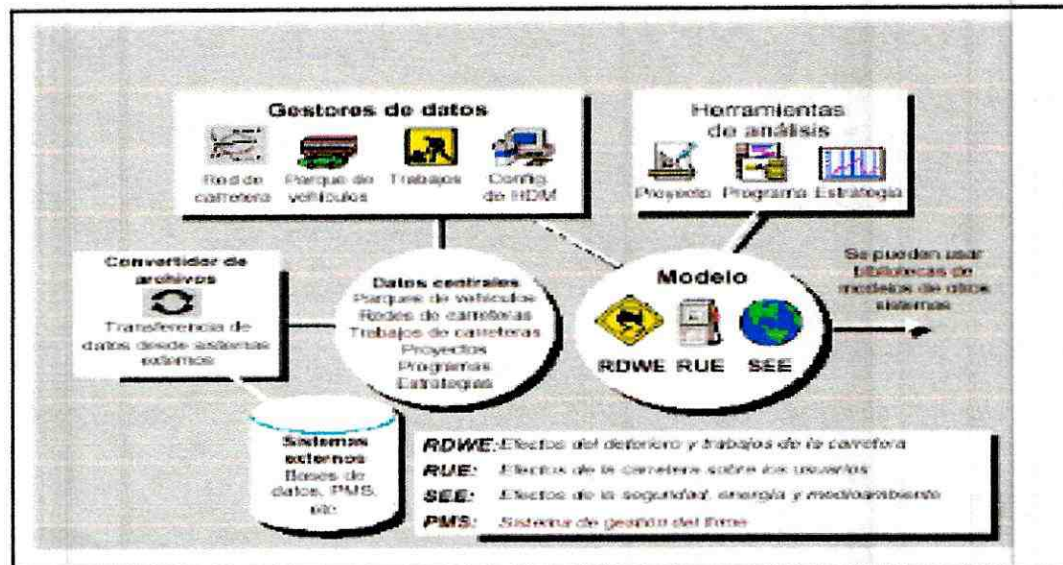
Gestores de datos

Red de carretera

Parque de vehículos

Trabajos

Config. de HDM

Herramientas de análisis

Proyecto

Programa

Estrategia

Convertidor de archivos

Transferencia de datos desde sistemas externos

Datos centrales

Parque de vehículos

Redes de carreteras

Trabajos de carreteras

Proyectos

Programas

Estrategias

Modelo

RDWE

RUE

SEE

Se pueden usar bibliotecas de modelos de otros sistemas

Sistemas externos

Bases de datos, PMS, etc.

RDWE: Efectos del deterioro y trabajos de la carretera

RUE: Efectos de la carretera sobre los usuarios

SEE: Efectos de la seguridad, energía y medioambiente

PMS: Sistema de gestión del firme